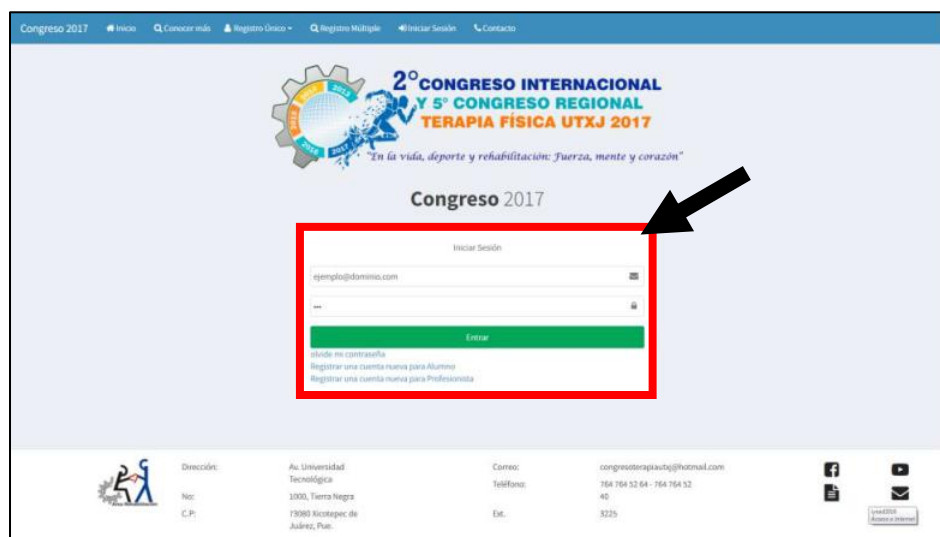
Congreso 2017 Inicio Conocer más Registro Único Registro Múltiple Iniciar Sesión Contacto

2° CONGRESO INTERNACIONAL Y 5° CONGRESO REGIONAL TERAPIA FÍSICA UTXJ 2017

2012 2013 2014 2015 2016 2017

"En la vida, deporte y rehabilitación: Fuerza, mente y corazón"

Congreso 2017

Iniciar Sesión

ejemplo@dominio.com

•••

Entrar

olvide mi contraseña

Registrar una cuenta nueva para Alumno

Registrar una cuenta nueva para Profesionista

| Dirección: | Av. Universidad Tecnológica | Correo: | congresoterapiautxj@hotmail.com |
|---|---|---|---|
| No: | 1000, Tierra Negra | Teléfono: | 764 764 52 64 - 764 764 52 40 |
| C.P: | 73080 Xicotepec de Juárez, Pue. | Ext. | 3225 |

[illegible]